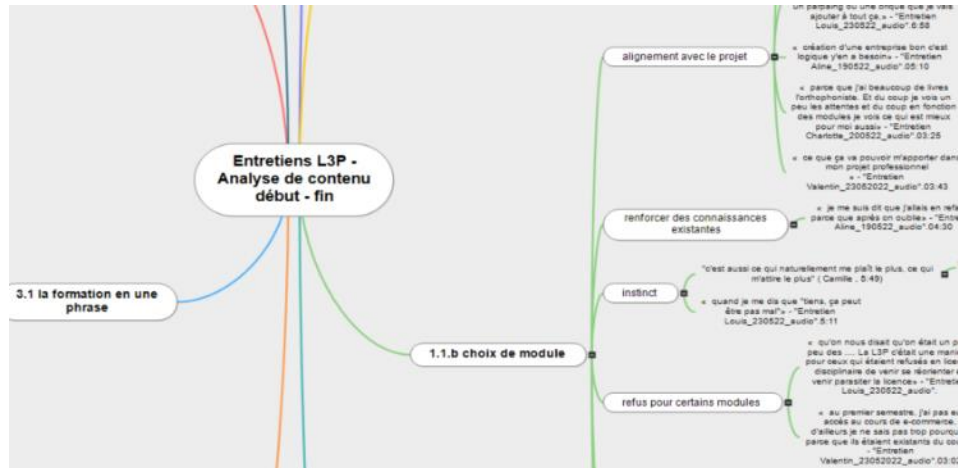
Entretiens L3P - Analyse de contenu début - fin

3.1 la formation en une phrase

1.1.b choix de module

alignement avec le projet

un parpaing ou une brique que je vais ajouter à tout ça.» - "Entretien Louis_230522_audio".6:58

« création d'une entreprise bon c'est logique y'en a besoin» - "Entretien Aline_190522_audio".05:10

« parce que j'ai beaucoup de livres l'orthophoniste. Et du coup je vois un peu les attentes et du coup en fonction des modules je vois ce qui est mieux pour moi aussi» - "Entretien Charlotte_200522_audio".03:26

« ce que ça va pouvoir m'apporter dans mon projet professionnel » - "Entretien Valentin_23052022_audio".03:43

renforcer des connaissances existantes

« je me suis dit que j'allais en refa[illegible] parce que après on oublie» - "Entre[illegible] Aline_190522_audio".04:30

instinct

"c'est aussi ce qui naturellement me plaît le plus, ce qui m'attire le plus" ( Camille , 5:49)

« quand je me dis que "tiens, ça peut être pas mal"» - "Entretien Louis_230522_audio".5:11

refus pour certains modules

« qu'on nous disait qu'on était un p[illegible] peu des .... La L3P c'était une mani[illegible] pour ceux qui étaient refusés en lice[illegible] disciplinaire de venir se réorienter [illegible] venir parasiter la licence» - "Entreti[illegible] Louis_230522_audio".

« au premier semestre, j'ai pas eu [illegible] accès au cours de e-commerce, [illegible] d'ailleurs je ne sais pas trop pourqu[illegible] parce que ils étaient existants du co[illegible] - "Entretien Valentin_23052022_audio".03:0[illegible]